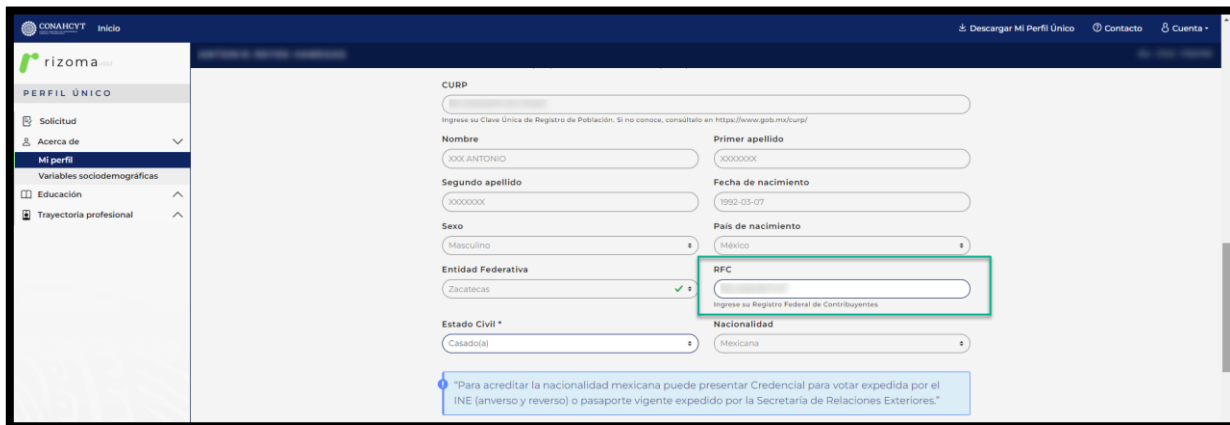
CONAHCYT Inicio

Descargar Mi Perfil Único Contacto Cuenta

rizoma

PERFIL ÚNICO

Solicitud

Acerca de

Mi perfil

Variables sociodemográficas

Educación

Trayectoria profesional

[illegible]

CURP

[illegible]

Ingrese su Clave Única de Registro de Población. Si no conoce, consúltelo en https://www.gob.mx/curp/

Nombre

XXX ANTONIO

Primer apellido

XXXXXXX

Segundo apellido

XXXXXXX

Fecha de nacimiento

1992-03-07

Sexo

Masculino

País de nacimiento

México

Entidad Federativa

Zacatecas

RFC

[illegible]

Ingrese su Registro Federal de Contribuyentes

Estado Civil *

Casado(a)

Nacionalidad

Mexicana

"Para acreditar la nacionalidad mexicana puede presentar Credencial para votar expedida por el INE (anverso y reverso) o pasaporte vigente expedido por la Secretaría de Relaciones Exteriores."